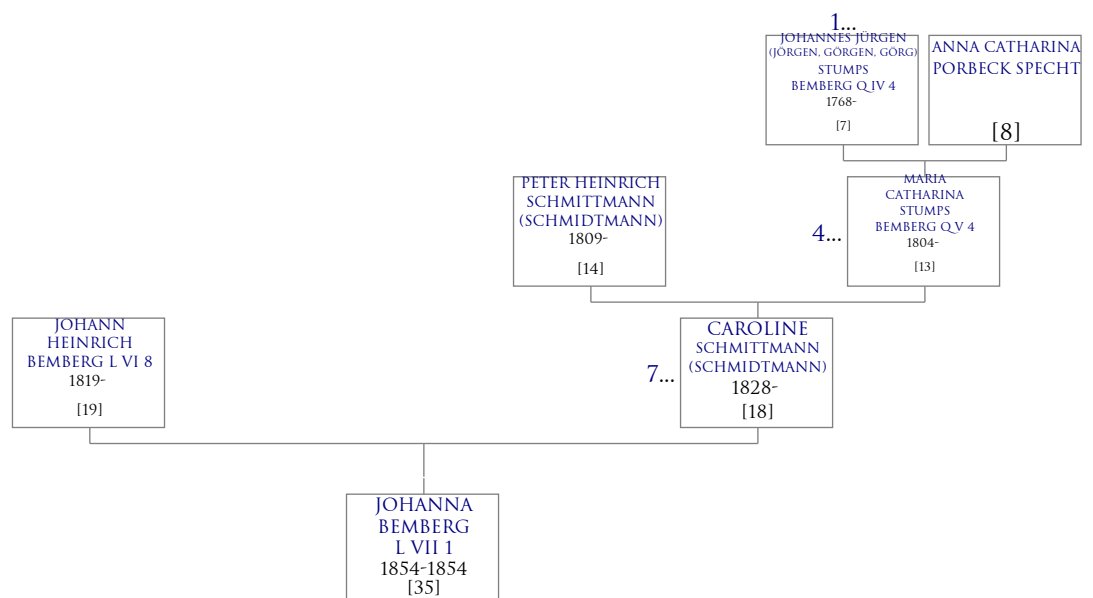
1...
JOHANNES JÜRGEN (JÖRGEN, GÖRGEN, GÖRG) STUMPS BEMBERG Q IV 4
1768-
[7]

ANNA CATHARINA PORBECK SPECHT
[8]

PETER HEINRICH SCHMITTMANN (SCHMIDTMANN)
1809-
[14]

4...
MARIA CATHARINA STUMPS BEMBERG Q V 4
1804-
[13]

JOHANN HEINRICH BEMBERG L VI 8
1819-
[19]

7...
CAROLINE SCHMITTMANN (SCHMIDTMANN)
1828-
[18]

JOHANNA BEMBERG L VII 1
1854-1854
[35]